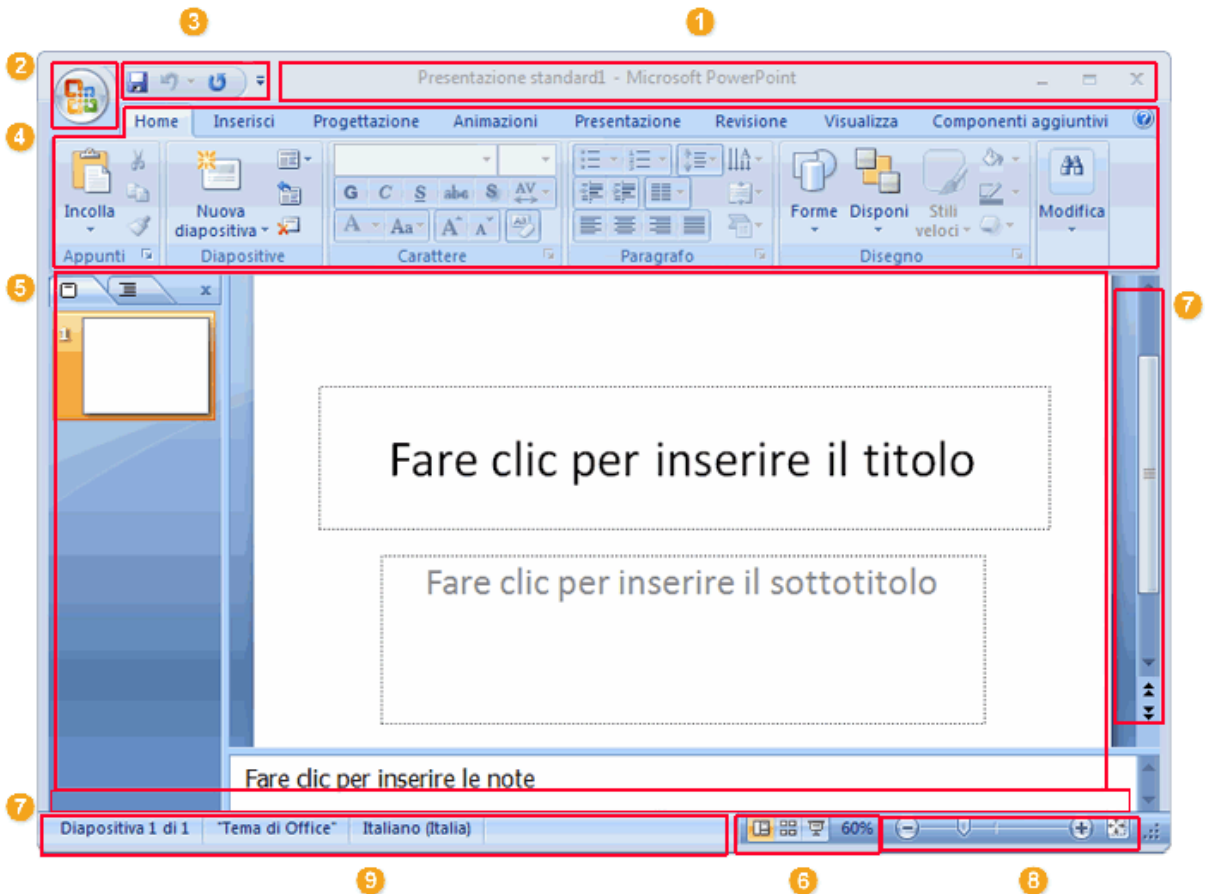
3 1
2 Presentazione standard1 - Microsoft PowerPoint
4 Home Inserisci Progettazione Animazioni Presentazione Revisione Visualizza Componenti aggiuntivi

Incolla Appunti
Nuova diapositiva Diapositive
G C S abc S AV
A Aa A A
Carattere
Paragrafo
Forme Disponi Stili veloci
Disegno
Modifica

5
1
7

Fare clic per inserire il titolo

Fare clic per inserire il sottotitolo

Fare clic per inserire le note
7
Diapositiva 1 di 1 "Tema di Office" Italiano (Italia) 60%
9 6 8